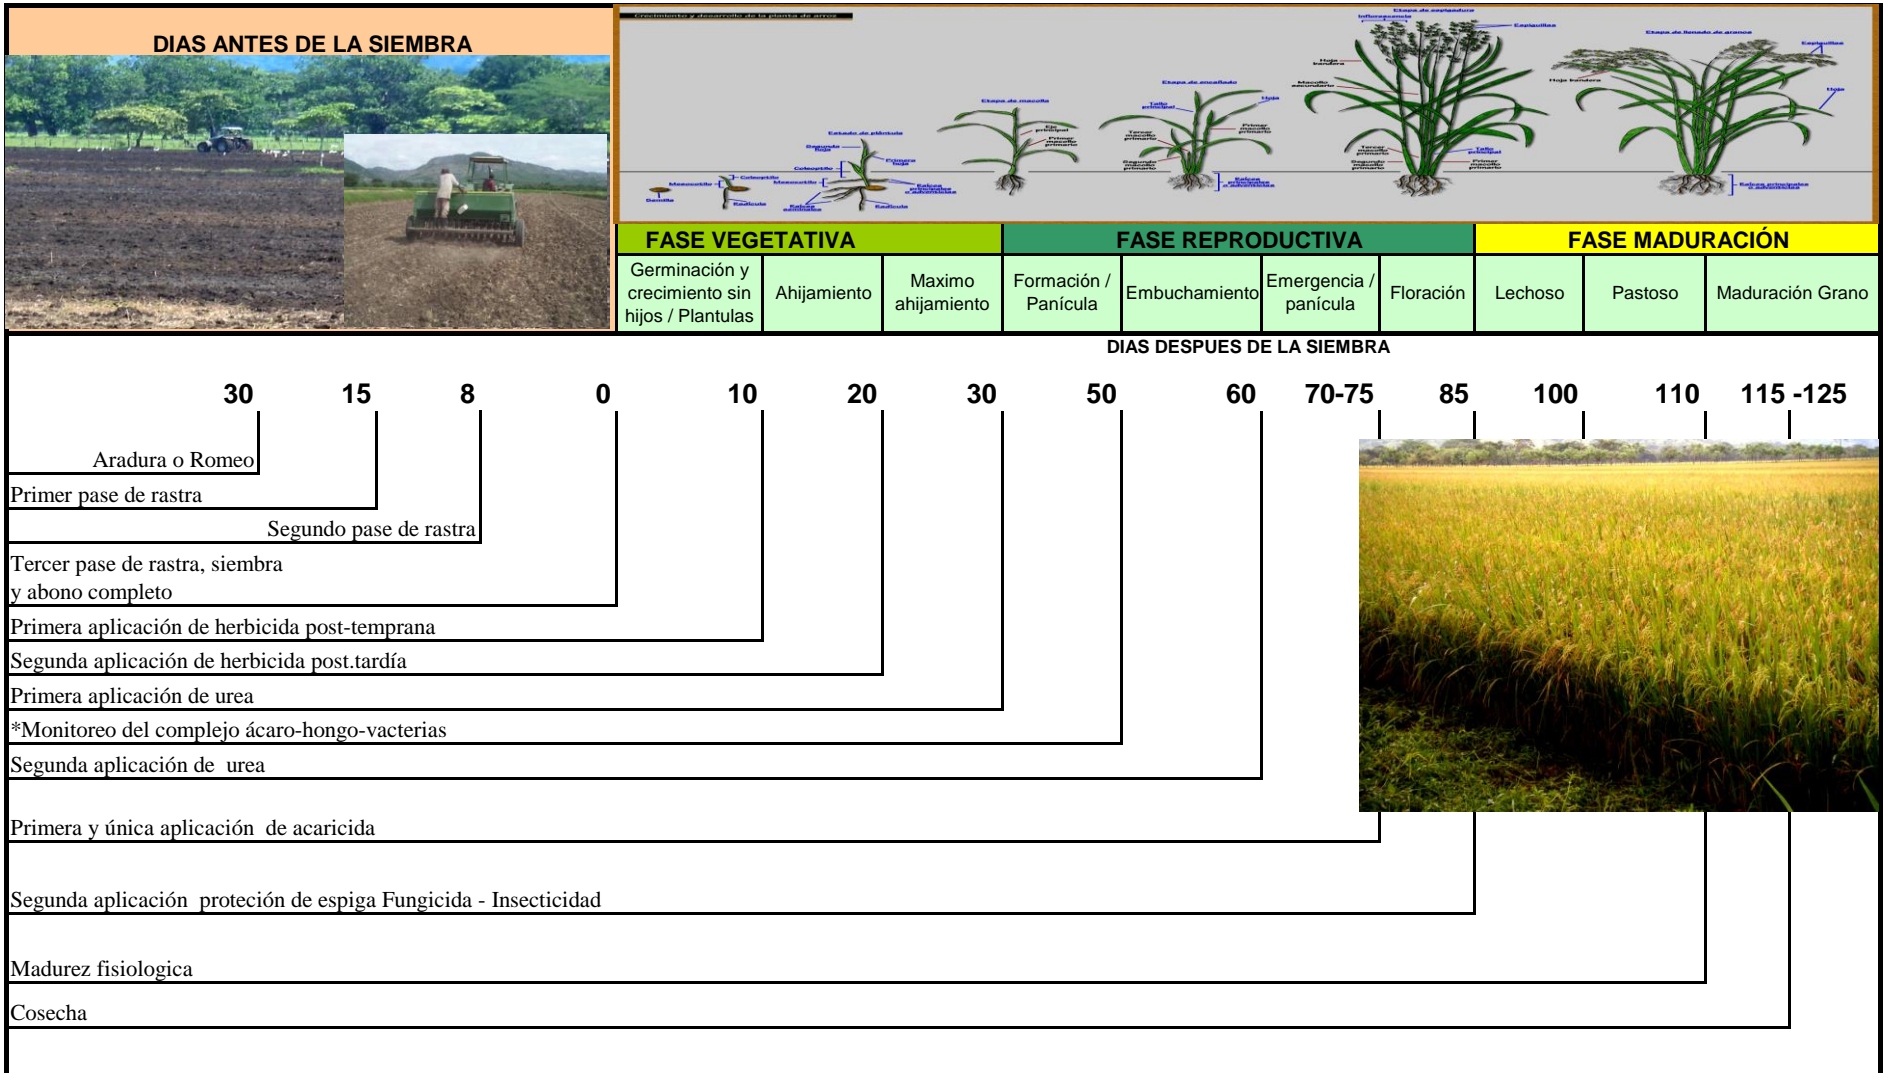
DIAS ANTES DE LA SIEMBRA

Crecimiento y desarrollo de la planta de arroz

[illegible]

FASE VEGETATIVA
FASE REPRODUCTIVA
FASE MADURACIÓN

| Germinación y crecimiento sin hijos / Plantulas | Ahijamiento | Maximo ahijamiento | Formación / Panícula | Embuchamiento | Emergencia / panícula | Floración | Lechoso | Pastoso | Maduración Grano |
|---|---|---|---|---|---|---|---|---|---|

DIAS DESPUES DE LA SIEMBRA

30 15 8 0 10 20 30 50 60 70-75 85 100 110 115 -125

Aradura o Romeo
Primer pase de rastra
Segundo pase de rastra
Tercer pase de rastra, siembra y abono completo
Primera aplicación de herbicida post-temprana
Segunda aplicación de herbicida post.tardía
Primera aplicación de urea
*Monitoreo del complejo ácaro-hongo-vacterias
Segunda aplicación de urea
Primera y única aplicación de acaricida
Segunda aplicación proteción de espiga Fungicida - Insecticidad
Madurez fisiologica
Cosecha